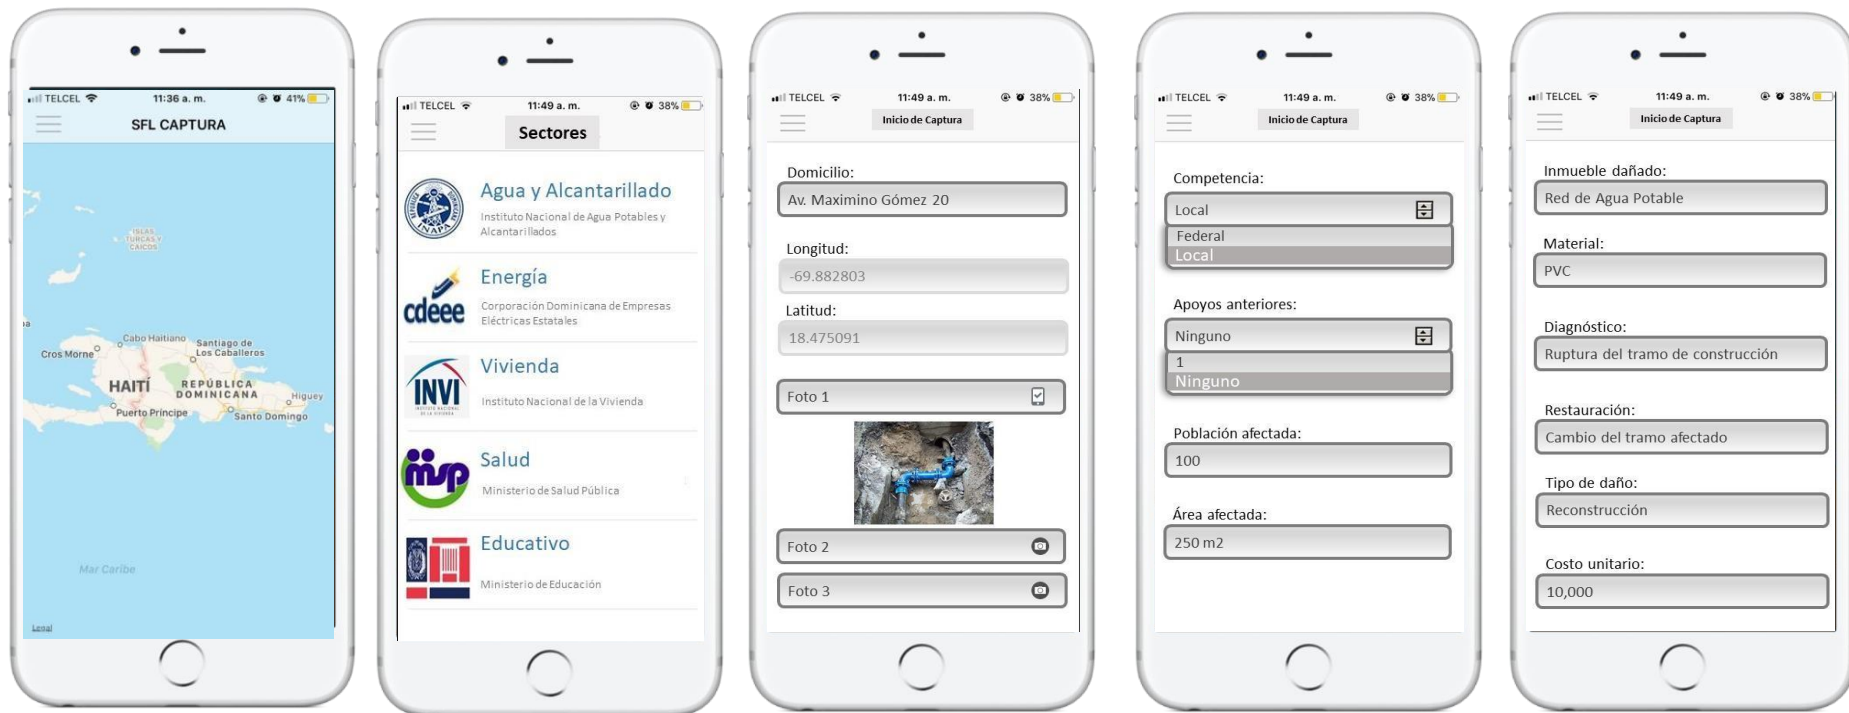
TELCEL 11:36 a. m. 41%
SFL CAPTURA
ISLAS TURCAS Y CAICOS
Cabo Haitiano
Santiago de Los Caballeros
Cros Morne
HAITÍ
REPÚBLICA DOMINICANA
Higuey
Puerto Príncipe
Santo Domingo
Mar Caribe
Legal

TELCEL 11:49 a. m. 38%
Sectores
Agua y Alcantarillado
Instituto Nacional de Agua Potables y Alcantarillados
Energía
Corporación Dominicana de Empresas Eléctricas Estatales
Vivienda
Instituto Nacional de la Vivienda
Salud
Ministerio de Salud Pública
Educativo
Ministerio de Educación

TELCEL 11:49 a. m. 38%
Inicio de Captura
Domicilio:
Av. Maximino Gómez 20
Longitud:
-69.882803
Latitud:
18.475091
Foto 1
Foto 2
Foto 3

TELCEL 11:49 a. m. 38%
Inicio de Captura
Competencia:
Local
Federal
Local
Apoyos anteriores:
Ninguno
1
Ninguno
Población afectada:
100
Área afectada:
250 m2

TELCEL 11:49 a. m. 38%
Inicio de Captura
Inmueble dañado:
Red de Agua Potable
Material:
PVC
Diagnóstico:
Ruptura del tramo de construcción
Restauración:
Cambio del tramo afectado
Tipo de daño:
Reconstrucción
Costo unitario:
10,000